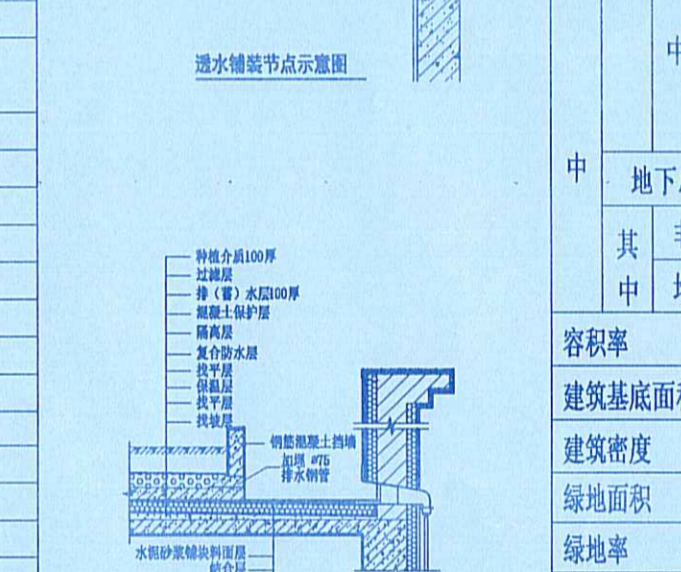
透水铺装节点示意图

种植介质100厚
过滤层
排（蓄）水层100厚
混凝土保护层
隔离层
复合防水层
找平层
保温层
找平层
找坡层

钢筋混凝土挡墙
加塌 #75
排水钢管

水泥砂浆铺块料面层
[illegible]

中
中
地下
其
中
容积率
建筑基底面
建筑密度
绿地面积
绿地率